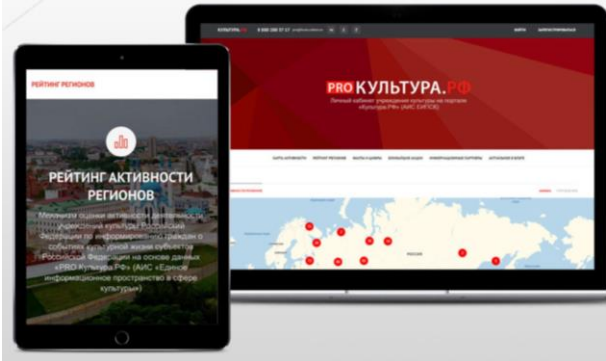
РЕЙТИНГ РЕГИОНОВ

РЕЙТИНГ АКТИВНОСТИ РЕГИОНОВ

Механизм оценки активности деятельности учреждений культуры Российской Федерации по информированию граждан о событиях культурной жизни субъектов Российской Федерации на основе данных «PRO.Культура.РФ» (АИС «Единое информационное пространство в сфере культуры»)

КУЛЬТУРА.РФ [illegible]

PRO КУЛЬТУРА.РФ

Личный кабинет учреждения культуры на портале «Культура.РФ» (АИС ЕИПСК)

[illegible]

МОСКВА